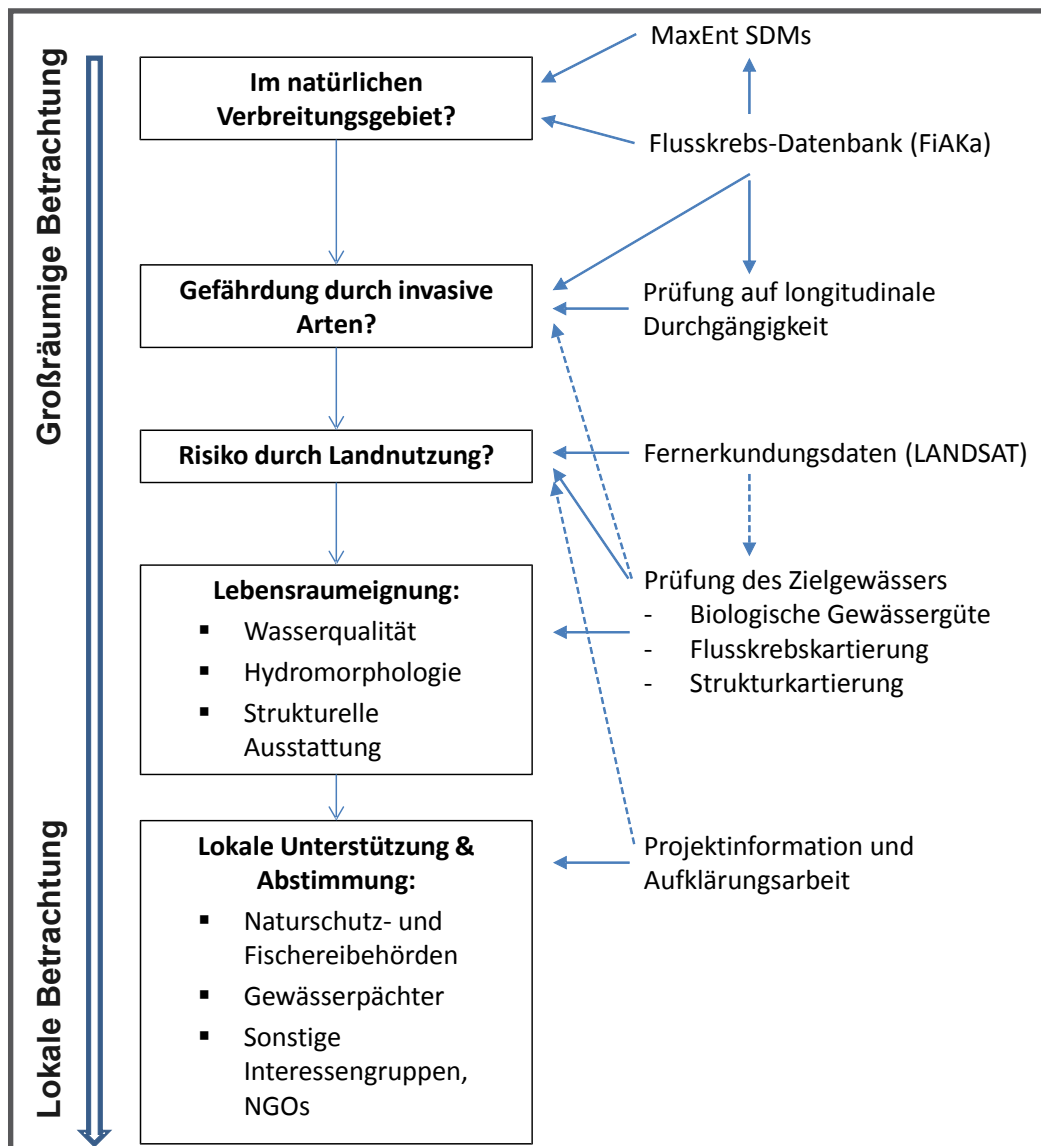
Großräumige Betrachtung

Lokale Betrachtung

Im natürlichen Verbreitungsgebiet?

MaxEnt SDMs

Flusskrebs-Datenbank (FiAKa)

Gefährdung durch invasive Arten?

Prüfung auf longitudinale Durchgängigkeit

Risiko durch Landnutzung?

Fernerkundungsdaten (LANDSAT)

Lebensraumeignung:
- Wasserqualität
- Hydromorphologie
- Strukturelle Ausstattung

Prüfung des Zielgewässers
- Biologische Gewässergüte
- Flusskrebskartierung
- Strukturkartierung

Lokale Unterstützung & Abstimmung:
- Naturschutz- und Fischereibehörden
- Gewässerpächter
- Sonstige Interessengruppen, NGOs

Projektinformation und Aufklärungsarbeit